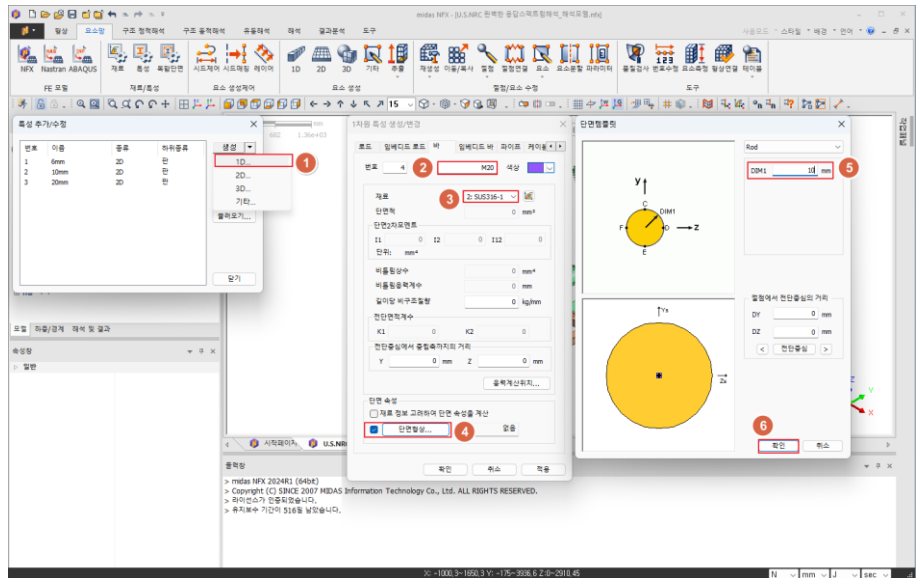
midas NFX - [U.S.NRC 원복한 응답스펙트럼해석_해석모델.nfx]

사용모드 · 스타일 · 배경 · 언어 ·

생성 요소망 구조 동적해석 유동해석 해석 결과분석 도구

NFX Nastran ABAQUS
FE 모델
재료 특성 복합판면
재료/특성
시트제어 시트해링 레이어
요소 생성제어
1D 2D 3D 기타 추출
요소 생성
재생성 이동/복사 질점 절점연결 요소 요소품질 파라미터
절점/요소 수정
품질검사 번호수정 요소측정 형상연결 테이블
도구

15

특성 추가/수정

| 번호 | 이름 | 종류 | 하위종류 |
|---|---|---|---|
| 1 | 6mm | 2D | 판 |
| 2 | 10mm | 2D | 판 |
| 3 | 20mm | 2D | 판 |

생성
1D...
2D...
3D...
기타...
불러오기...
닫기

1

1차원 특성 생성/변경

로드 임베디드 로드 바 임베디드 바 파이프 케이블

번호 4 M20 색상

2

재료 2: SUS316-1

3

단면적 0 mm²
단면2차모멘트
I1 0 I2 0 I12 0
단위: mm⁴
비틀림상수 0 mm⁴
비틀림응력계수 0 mm
길이당 비구조질량 0 kg/mm
전단면적계수
K1 0 K2 0
전단중심에서 중립축까지의 거리
Y 0 mm Z 0 mm
응력계산위치...
단면 속성
재료 정보 고려하여 단면 속성을 계산
단면형상...
없음

4

확인 취소 적용

단면형상정의

Rod

y
C
DIM1
F D z
E

DIM1 10 mm

5

Ys
Zs

절점에서 전단중심의 거리
DY 0 mm
DZ 0 mm
전단중심

6

확인 취소

모델 작업/결과 해석 및 결과
속성창
일반
시작페이지 U.S.NRC

출력창
> midas NFX 2024R1 (64bit)
> Copyright (C) SINCE 2007 MIDAS Information Technology Co., Ltd. ALL RIGHTS RESERVED.
> 라이선스가 인증되었습니다.
> 유지보수 기간이 516일 남았습니다.

X: -1000.3~1650.3 Y: -175~3936.6 Z:0~2910.45
N mm J sec